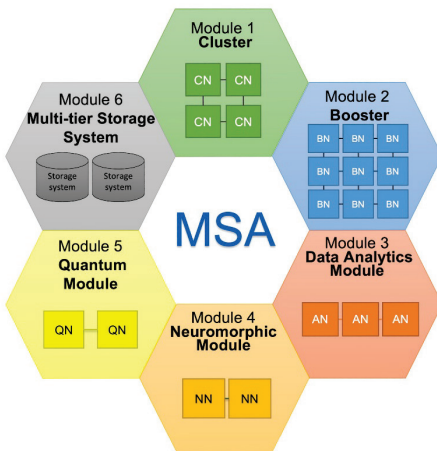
Module 1
Cluster
CN CN
CN CN

Module 2
Booster
BN BN BN
BN BN BN
BN BN BN

Module 6
Multi-tier Storage System
Storage system Storage system

MSA

Module 3
Data Analytics Module
AN AN AN

Module 5
Quantum Module
QN QN

Module 4
Neuromorphic Module
NN NN